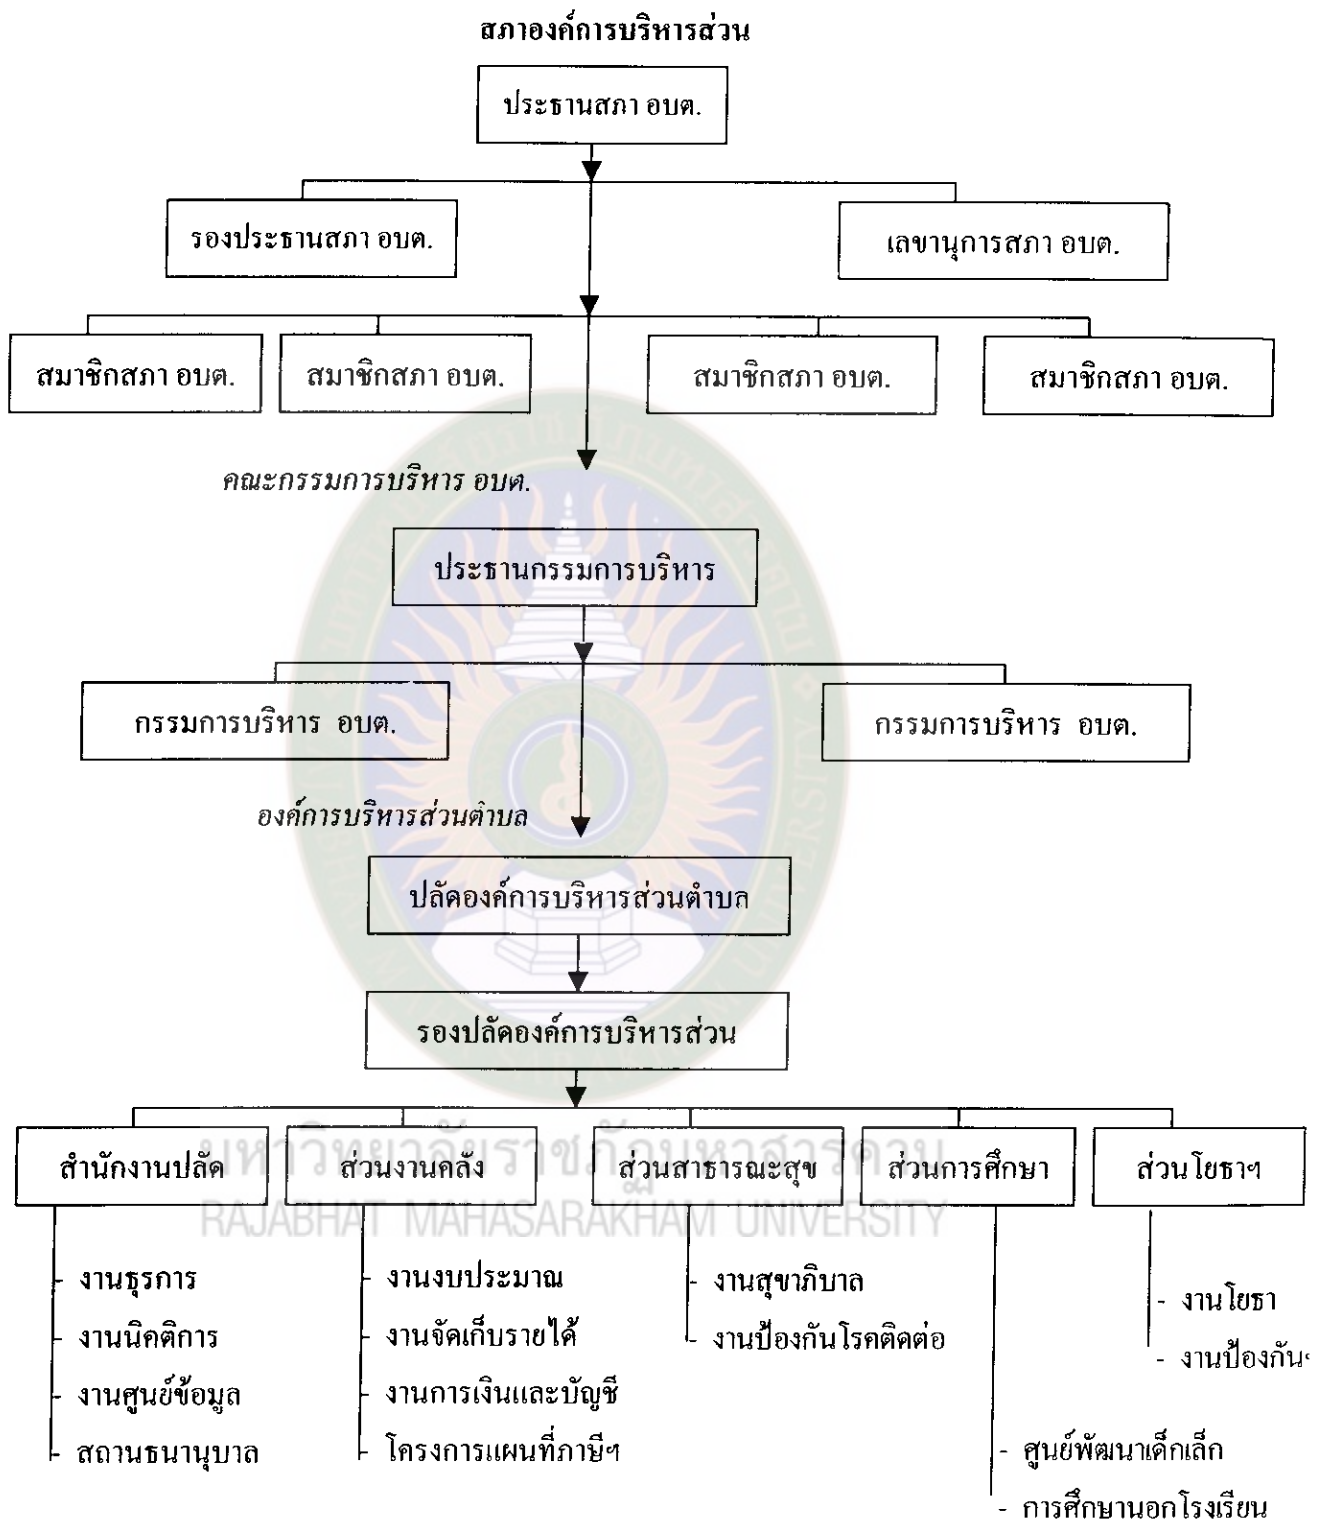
สภาองค์การบริหารส่วน

ประธานสภา อบต.

รองประธานสภา อบต.

เลขานุการสภา อบต.

สมาชิกสภา อบต.

สมาชิกสภา อบต.

สมาชิกสภา อบต.

สมาชิกสภา อบต.

คณะกรรมการบริหาร อบต.

ประธานกรรมการบริหาร

กรรมการบริหาร อบต.

กรรมการบริหาร อบต.

องค์การบริหารส่วนตำบล

ปลัดองค์การบริหารส่วนตำบล

รองปลัดองค์การบริหารส่วน

สำนักงานปลัด

ส่วนงานคลัง

ส่วนสาธารณะสุข

ส่วนการศึกษา

ส่วนโยธาฯ

มหาวิทยาลัยราชภัฏมหาสารคาม
RAJABHAT MAHASARAKHAM UNIVERSITY

- งานธุรการ
- งานนิคติการ
- งานศูนย์ข้อมูล
- สถานธนานุบาล

- งานงบประมาณ
- งานจัดเก็บรายได้
- งานการเงินและบัญชี
- โครงการแผนที่ภาษีฯ

- งานสุขาภิบาล
- งานป้องกันโรคติดต่อ

- งานโยธา
- งานป้องกัน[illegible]

- ศูนย์พัฒนาเด็กเล็ก
- การศึกษานอกโรงเรียน